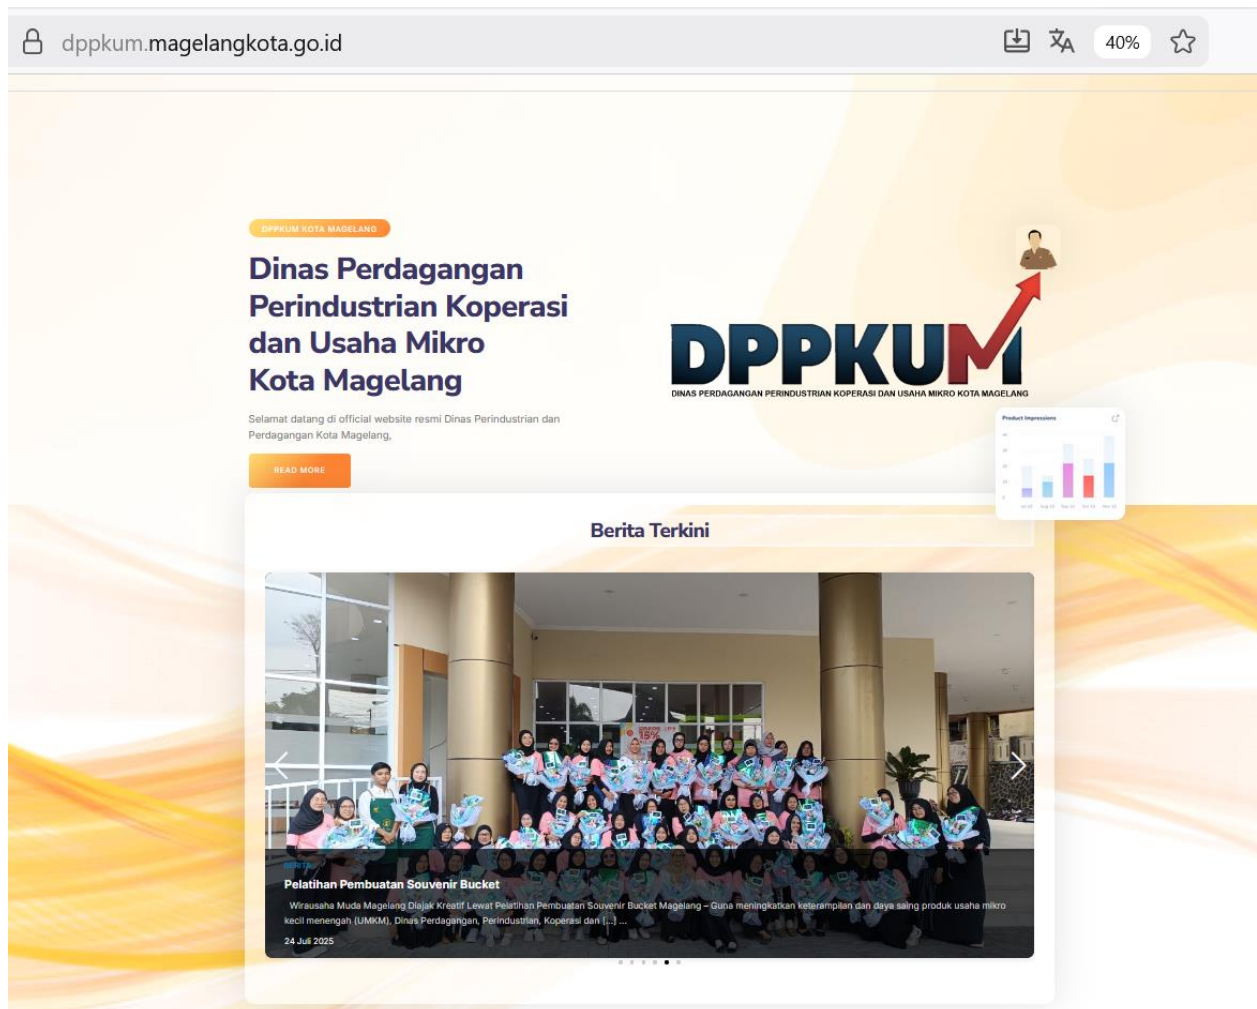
dppkum.magelangkota.go.id

40%

DPPKUM KOTA MAGELANG

Dinas Perdagangan Perindustrian Koperasi dan Usaha Mikro Kota Magelang

Selamat datang di official website resmi Dinas Perindustrian dan Perdagangan Kota Magelang,

READ MORE

DPPKUM

DINAS PERDAGANGAN PERINDUSTRIAN KOPERASI DAN USAHA MIKRO KOTA MAGELANG

Product Impressions

Berita Terkini

BERITA

Pelatihan Pembuatan Souvenir Bucket

Wirausaha Muda Magelang Diajak Kreatif Lewat Pelatihan Pembuatan Souvenir Bucket Magelang – Guna meningkatkan keterampilan dan daya saing produk usaha mikro kecil menengah (UMKM), Dinas Perdagangan, Perindustrian, Koperasi dan [...] ...

24 Juli 2025